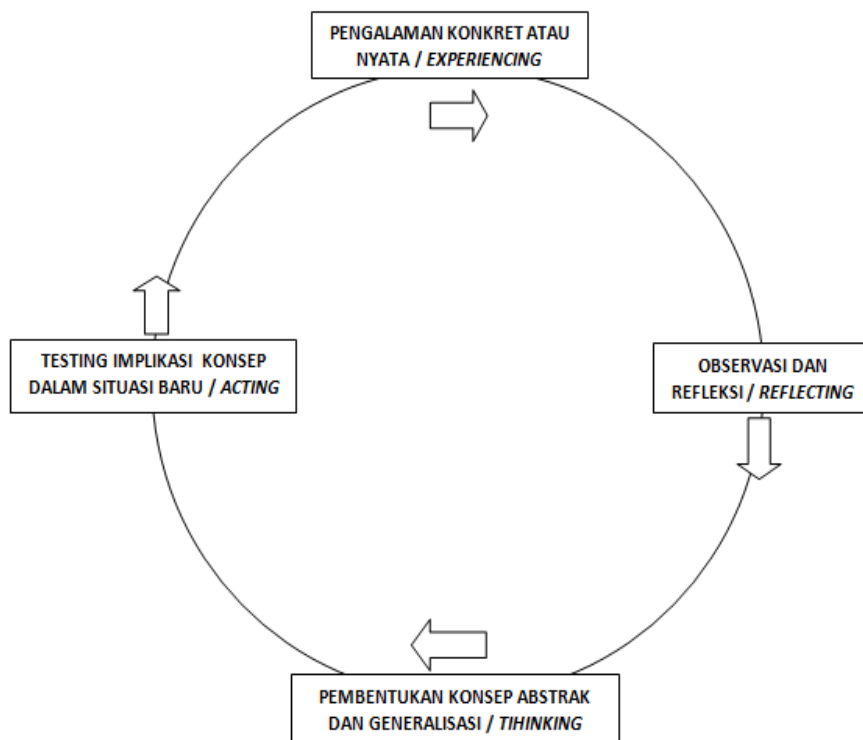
PENGALAMAN KONKRET ATAU NYATA / *EXPERIENCING*

OBSERVASI DAN REFLEKSI / *REFLECTING*

PEMBENTUKAN KONSEP ABSTRAK DAN GENERALISASI / *TIHINKING*

TESTING IMPLIKASI KONSEP DALAM SITUASI BARU / *ACTING*